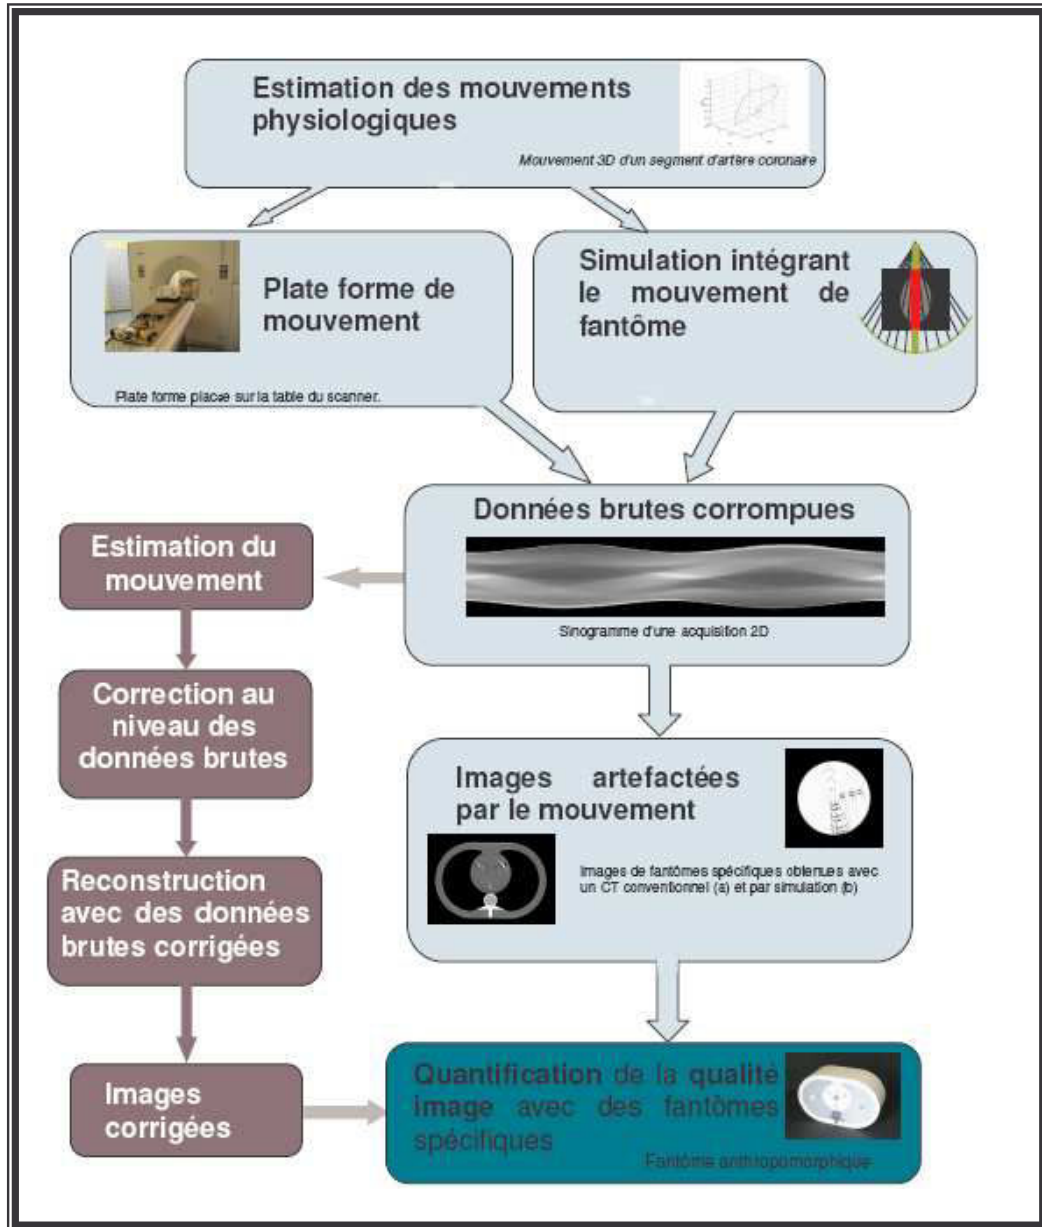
Estimation des mouvements physiologiques

Mouvement 3D d'un segment d'artère coronaire

Plate forme de mouvement

Plate forme placé sur la table du scanner.

Simulation intégrant le mouvement de fantôme

Données brutes corrompues

Sinogramme d'une acquisition 2D

Estimation du mouvement

Correction au niveau des données brutes

Reconstruction avec des données brutes corrigées

Images corrigées

Images artefactées par le mouvement

Images de fantômes spécifiques obtenues avec un CT conventionnel (a) et par simulation (b)

Quantification de la qualité image avec des fantômes spécifiques

Fantôme anthropomorphique